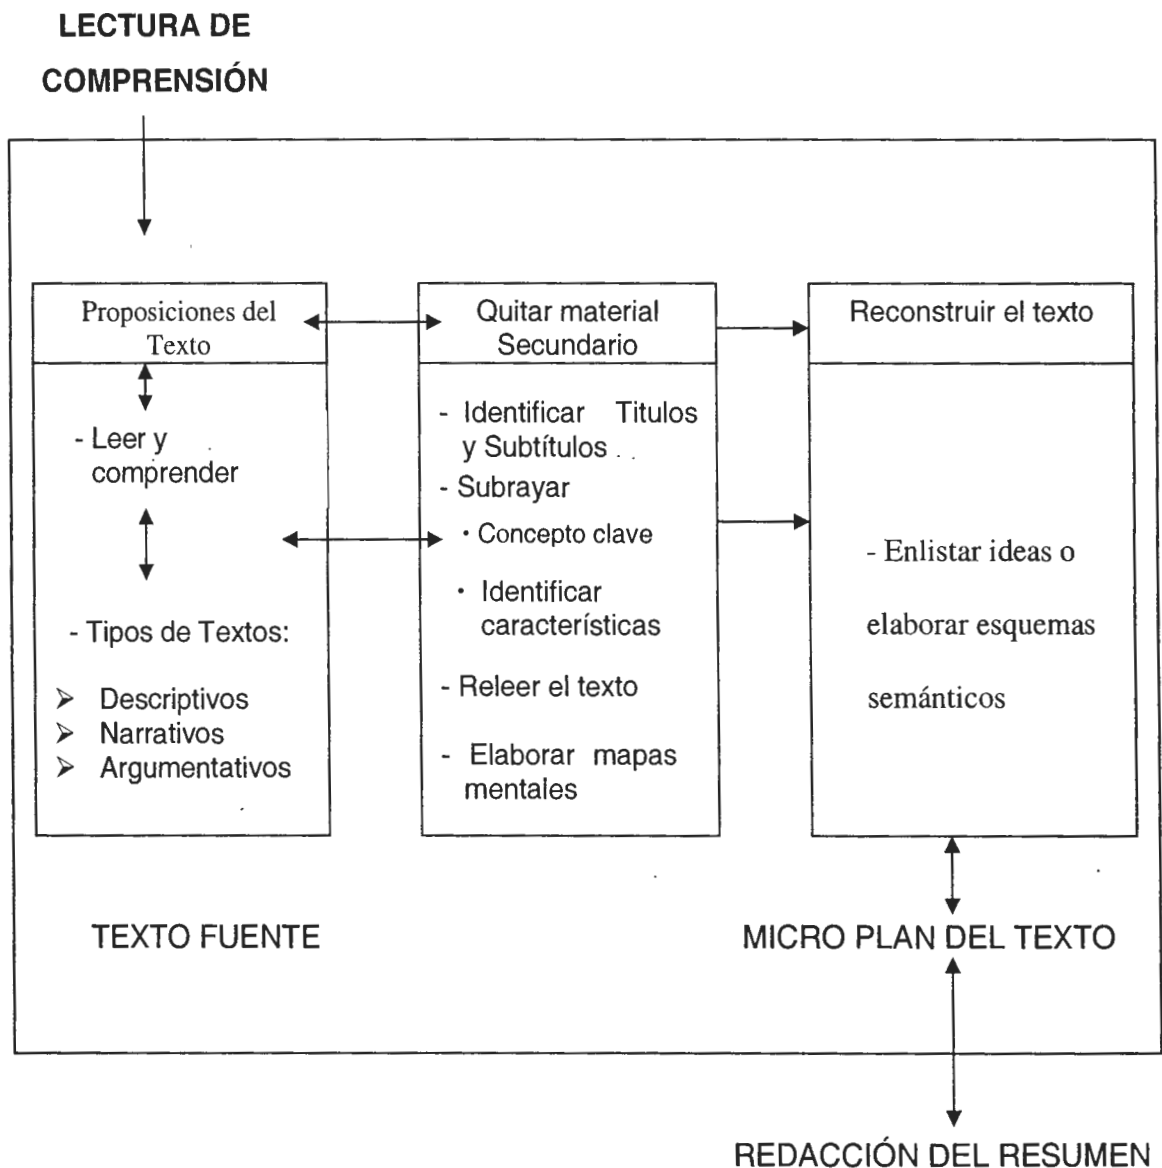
LECTURA DE COMPRENSIÓN

Proposiciones del Texto

- Leer y comprender

- Tipos de Textos:

➢ Descriptivos
➢ Narrativos
➢ Argumentativos

Quitar material Secundario

- Identificar Titulos y Subtítulos
- Subrayar
• Concepto clave
• Identificar características
- Releer el texto
- Elaborar mapas mentales

Reconstruir el texto

- Enlistar ideas o elaborar esquemas semánticos

TEXTO FUENTE

MICRO PLAN DEL TEXTO

REDACCIÓN DEL RESUMEN